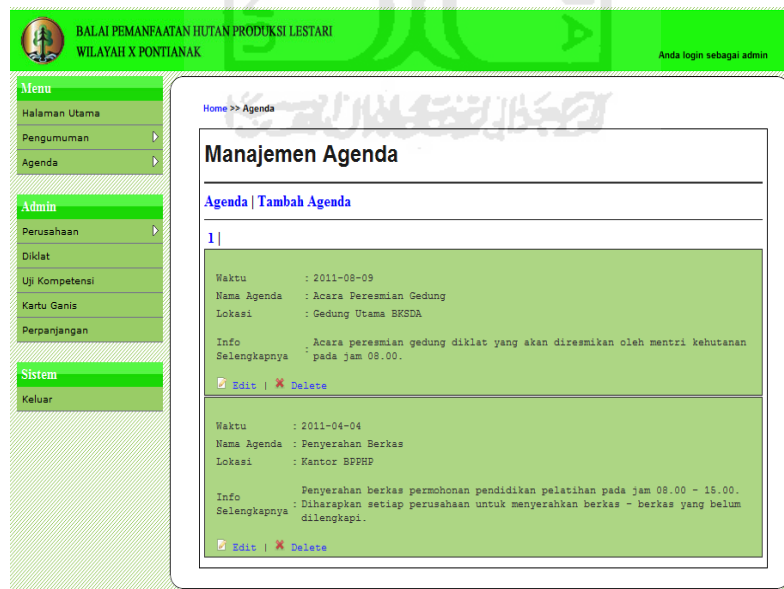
BALAI PEMANFAATAN HUTAN PRODUKSI LESTARI
WILAYAH X PONTIANAK

Anda login sebagai admin

Menu
Halaman Utama
Pengumuman
Agenda

Admin
Perusahaan
Diklat
Uji Kompetensi
Kartu Ganis
Perpanjangan

Sistem
Keluar

Home >> Agenda

Manajemen Agenda

Agenda | Tambah Agenda

1 |

| | |
|---|---|
| Waktu | : 2011-08-09 |
| Nama Agenda | : Acara Peresmian Gedung |
| Lokasi | : Gedung Utama BKSDA |
| Info Selengkapnya | : Acara peresmian gedung diklat yang akan diresmikan oleh mentri kehutanan pada jam 08.00. |

Edit | Delete

| | |
|---|---|
| Waktu | : 2011-04-04 |
| Nama Agenda | : Penyerahan Berkas |
| Lokasi | : Kantor BPPHP |
| Info Selengkapnya | : Penyerahan berkas permohonan pendidikan pelatihan pada jam 08.00 - 15.00. Diharapkan setiap perusahaan untuk menyerahkan berkas - berkas yang belum dilengkapi. |

Edit | Delete